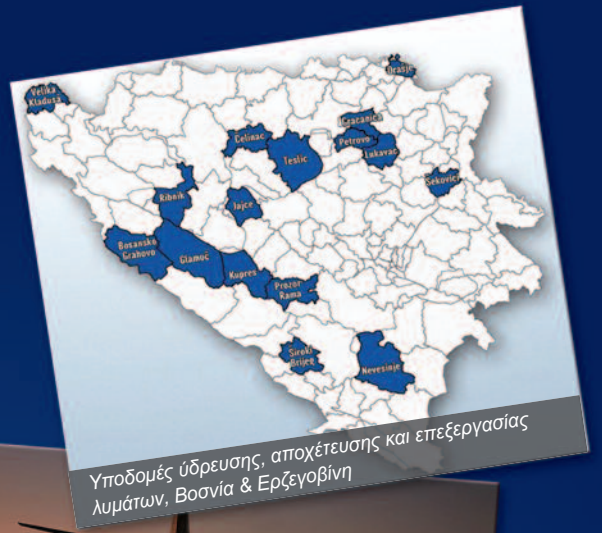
Velika Kladuša

Brčko

Gracanica

Celinac

Teslic

Petrovo

Lukavac

Ribnik

Jajce

Sekovici

Bosansko Grahovo

Glamoč

Kupres

Prozor Rama

Široki Brijeg

Nevesinje

Υποδομές ύδρευσης, αποχέτευσης και επεξεργασίας λυμάτων, Βοσνία & Ερζεγοβίνη